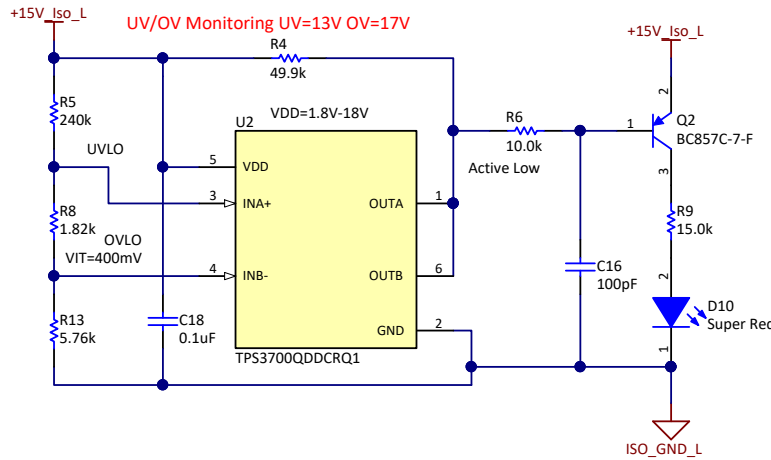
+15V_Iso_L

UV/OV Monitoring UV=13V OV=17V

R4
49.9k

R5
240k

UVLO

R8
1.82k

OVLO
VIT=400mV

R13
5.76k

C18
0.1uF

U2

VDD=1.8V-18V

5 VDD
3 INA+
4 INB-
OUTA 1
OUTB 6
GND 2

TPS3700QDDCRQ1

R6
10.0k

Active Low

C16
100pF

+15V_Iso_L

2
1
Q2
BC857C-7-F
3

R9
15.0k

2
D10
Super Red
1

ISO_GND_L